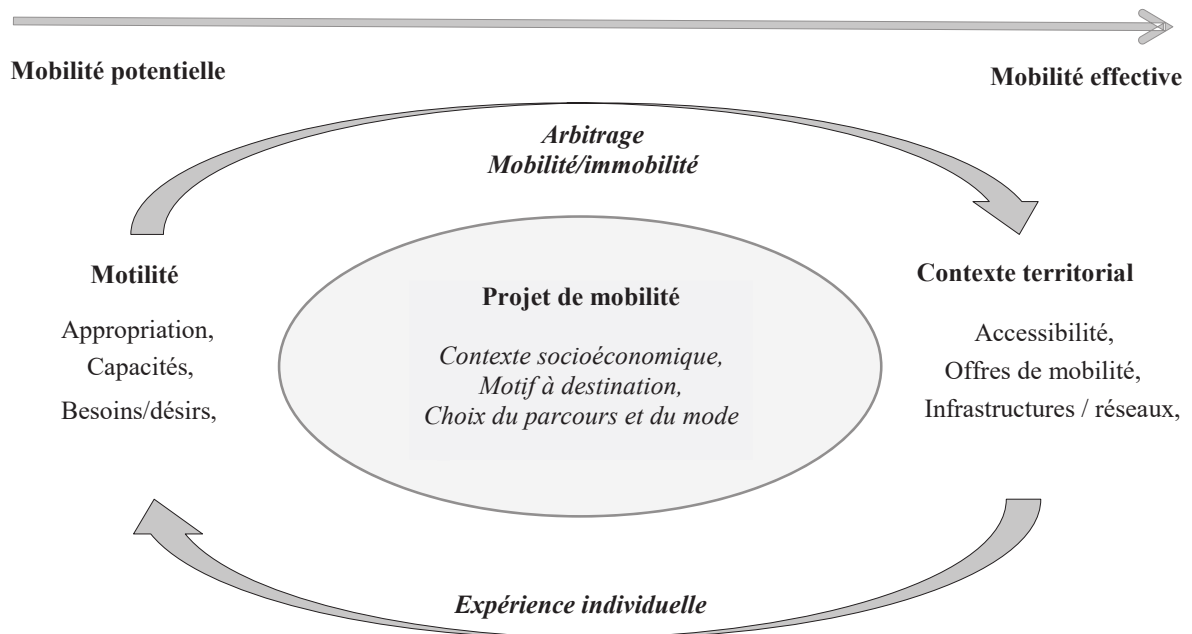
Mobilité potentielle

Mobilité effective

Arbitrage
Mobilité/immobilité

Motilité

Appropriation,
Capacités,
Besoins/désirs,

Projet de mobilité

Contexte socioéconomique,
Motif à destination,
Choix du parcours et du mode

Contexte territorial

Accessibilité,
Offres de mobilité,
Infrastructures / réseaux,

Expérience individuelle